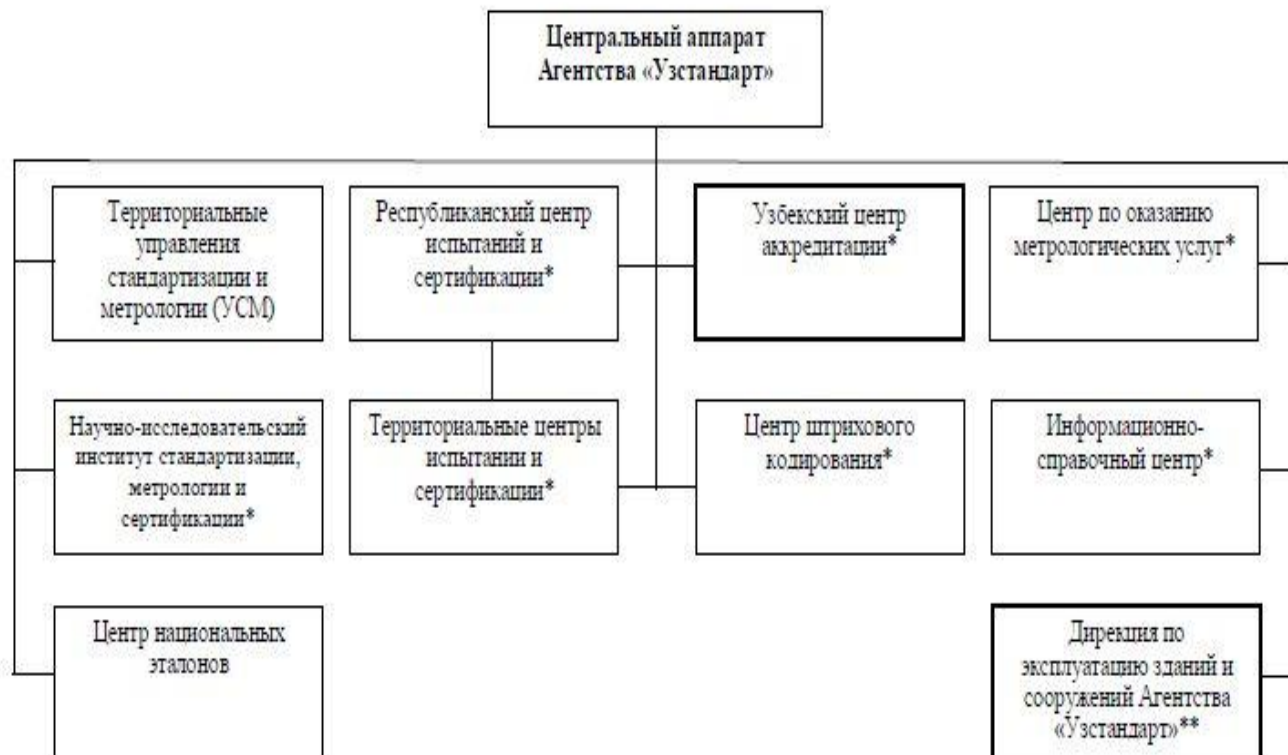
Центральный аппарат Агентства «Узстандарт»

Территориальные управления стандартизации и метрологии (УСМ)

Республиканский центр испытаний и сертификации*

Узбекский центр аккредитации*

Центр по оказанию метрологических услуг*

Научно-исследовательский институт стандартизации, метрологии и сертификации*

Территориальные центры испытании и сертификации*

Центр штрихового кодирования*

Информационно-справочный центр*

Центр национальных эталонов

Дирекция по эксплуатацию зданий и сооружений Агентства «Узстандарт»**